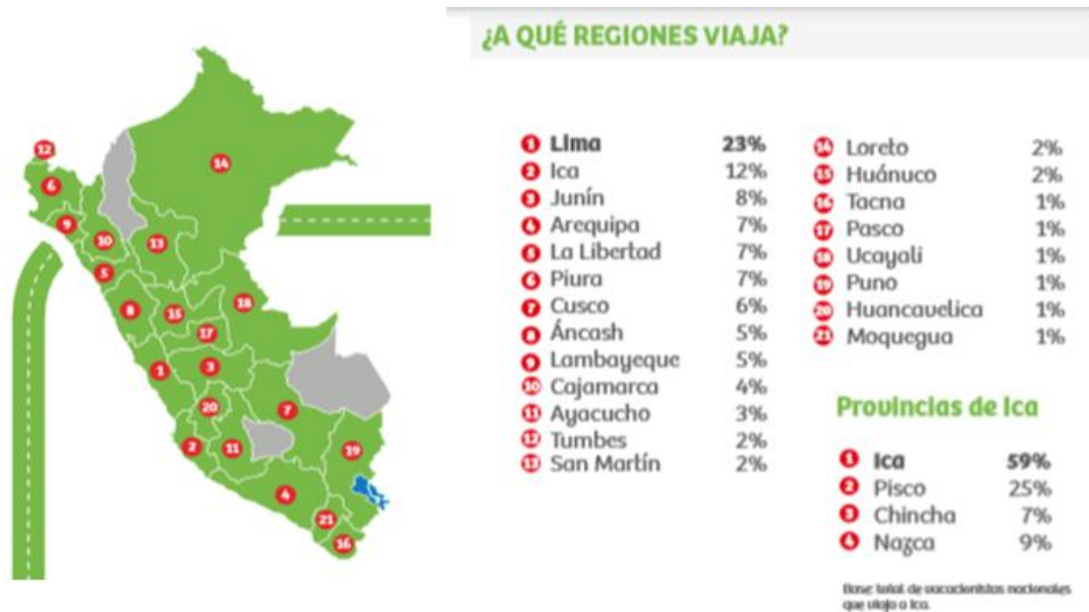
¿A QUÉ REGIONES VIAJA?

12
6
9
10
5
8
15
13
14
18
17
1
3
20
7
2
11
19
4
21
16

| | | |
|---|---|---|
| 1 | Lima | 23% |
| 2 | Ica | 12% |
| 3 | Junín | 8% |
| 4 | Arequipa | 7% |
| 5 | La Libertad | 7% |
| 6 | Piura | 7% |
| 7 | Cusco | 6% |
| 8 | Áncash | 5% |
| 9 | Lambayeque | 5% |
| 10 | Cajamarca | 4% |
| 11 | Ayacucho | 3% |
| 12 | Tumbes | 2% |
| 13 | San Martín | 2% |
| 14 | Loreto | 2% |
| 15 | Huánuco | 2% |
| 16 | Tacna | 1% |
| 17 | Pasco | 1% |
| 18 | Ucayali | 1% |
| 19 | Puno | 1% |
| 20 | Huancavelica | 1% |
| 21 | Moquegua | 1% |

Provincias de Ica

| | | |
|---|---|---|
| 1 | Ica | 59% |
| 2 | Pisco | 25% |
| 3 | Chincha | 7% |
| 4 | Nazca | 9% |

Base: total de vacacionistas nacionales que viajó a Ica.